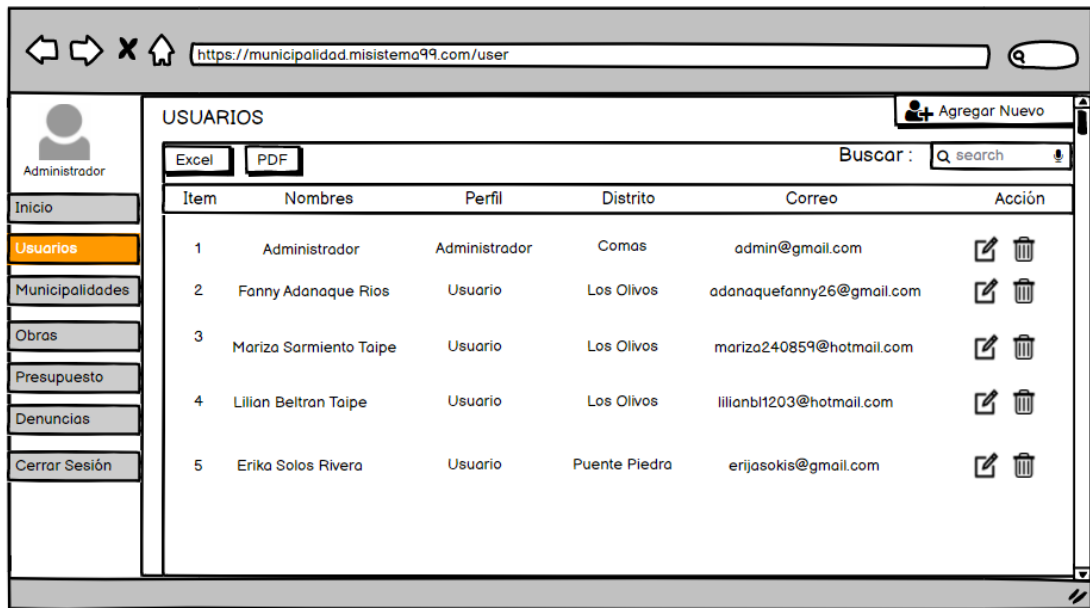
https://municipalidad.misistema99.com/user

Administrador

Inicio
Usuarios
Municipalidades
Obras
Presupuesto
Denuncias
Cerrar Sesión

USUARIOS

Agregar Nuevo

Excel PDF

Buscar : search

| Item | Nombres | Perfil | Distrito | Correo | Acción |
|---|---|---|---|---|---|
| 1 | Administrador | Administrador | Comas | admin@gmail.com | |
| 2 | Fanny Adanaque Rios | Usuario | Los Olivos | adanaquefanny26@gmail.com | |
| 3 | Mariza Sarmiento Taipe | Usuario | Los Olivos | mariza240859@hotmail.com | |
| 4 | Lilian Beltran Taipe | Usuario | Los Olivos | lilianbl1203@hotmail.com | |
| 5 | Erika Solos Rivera | Usuario | Puente Piedra | erijasokis@gmail.com | |